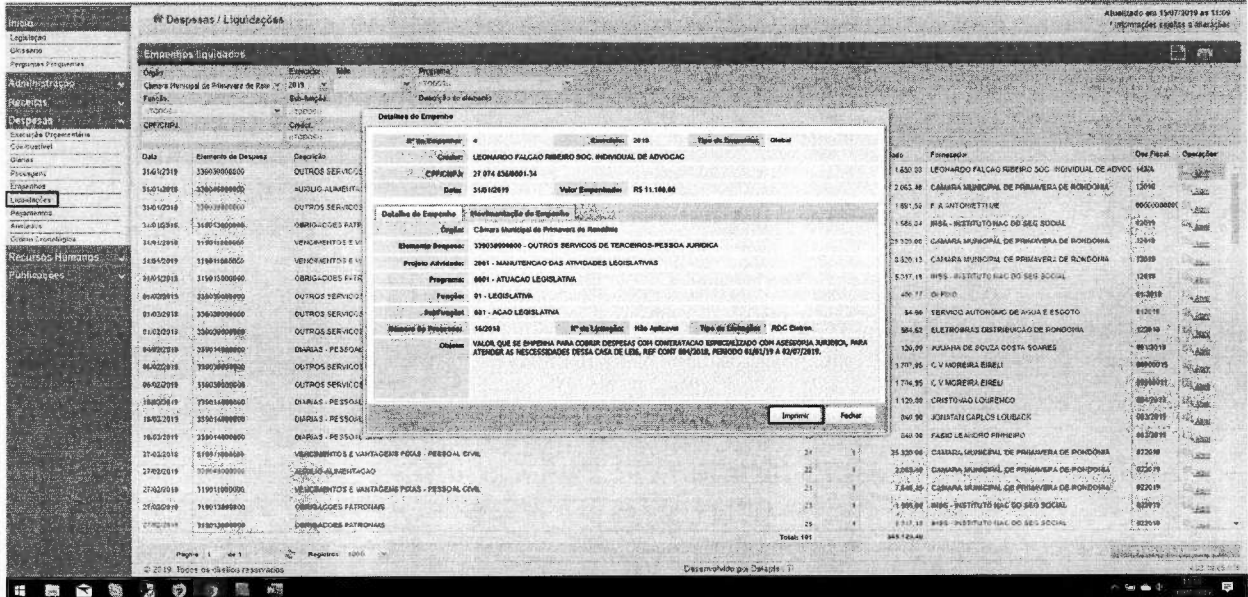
Início
Legislação
Glossário
Perguntas Frequentes
Administração
Receitas
Despesas
Execução Orçamentária
Combustível
Diárias
Passagens
Empenhos
Liquidações
Pagamentos
Restos
Ordem Cronológica
Recursos Humanos
Publicações

Despesas / Liquidações

Atualizado em 15/07/2019 às 11:09
* Informações sujeitas a alterações

Empenhos liquidados

Órgão: Câmara Municipal de Primavera de Rondônia
Exercício: 2019
Mês
Programa
Função
Sub-função
Descrição do elemento
CPF/CNPJ
Credor

| Data | Elemento de Despesa | Descrição | | | Valor | Fornecedor | Doc Fiscal | Operações |
|---|---|---|---|---|---|---|---|---|
| 31/01/2019 | 339039000000 | OUTROS SERVIÇOS | | | 1.650,00 | LEONARDO FALCAO RIBEIRO SOC. INDIVIDUAL DE ADVOC | 1434 | |
| 31/01/2019 | 339046000000 | AUXILIO ALIMENTAÇÃO | | | 2.063,48 | CAMARA MUNICIPAL DE PRIMAVERA DE RONDONIA | 12019 | |
| 31/01/2019 | 339039000000 | OUTROS SERVIÇOS | | | 1.891,59 | F. A ANTONIETTI ME | | |
| 31/01/2019 | 319013000000 | OBRIGAÇÕES PATR | | | 1.586,24 | INSS - INSTITUTO NAC DO SEG SOCIAL | 12019 | |
| 31/01/2019 | 319011000000 | VENCIMENTOS E V | | | 25.320,00 | CAMARA MUNICIPAL DE PRIMAVERA DE RONDONIA | 12019 | |
| 31/01/2019 | 319011000000 | VENCIMENTOS E V | | | 2.520,13 | CAMARA MUNICIPAL DE PRIMAVERA DE RONDONIA | 12019 | |
| 31/01/2019 | 319013000000 | OBRIGAÇÕES PATR | | | 5.207,11 | INSS - INSTITUTO NAC DO SEG SOCIAL | 12019 | |
| 01/02/2019 | 339039000000 | OUTROS SERVIÇOS | | | 400,77 | OI FIXO | 01-2019 | |
| 01/02/2019 | 339039000000 | OUTROS SERVIÇOS | | | 54,96 | SERVIÇO AUTONOMO DE AGUA E ESGOTO | 012019 | |
| 01/02/2019 | 339039000000 | OUTROS SERVIÇOS | | | 584,62 | ELETROBRAS DISTRIBUICAO DE RONDONIA | 122018 | |
| 04/02/2019 | 339014000000 | DIARIAS - PESSOA | | | 120,00 | JULIANA DE SOUZA COSTA SOARES | 0012019 | |
| 06/02/2019 | 339030000000 | OUTROS SERVIÇOS | | | 1.707,95 | C V MOREIRA EIRELI | | |
| 06/02/2019 | 339030000000 | OUTROS SERVIÇOS | | | 1.774,95 | C V MOREIRA EIRELI | | |
| 18/02/2019 | 339014000000 | DIARIAS - PESSOA | | | 1.120,00 | CRISTOVAO LOURENCO | 0022019 | |
| 18/02/2019 | 339014000000 | DIARIAS - PESSOA | | | 840,00 | JONATAN CARLOS LOUBACK | 0032019 | |
| 18/02/2019 | 339014000000 | DIARIAS - PESSOAL | | | 840,00 | FABIO LEANDRO PINHEIRO | 0032019 | |
| 27/02/2019 | 319011000000 | VENCIMENTOS E VANTAGENS FIXAS - PESSOAL CIVIL | 21 | 1 | 25.320,00 | CAMARA MUNICIPAL DE PRIMAVERA DE RONDONIA | 022019 | |
| 27/02/2019 | 339046000000 | AUXILIO ALIMENTACAO | 22 | 1 | 2.063,48 | CAMARA MUNICIPAL DE PRIMAVERA DE RONDONIA | 022019 | |
| 27/02/2019 | 319011000000 | VENCIMENTOS E VANTAGENS FIXAS - PESSOAL CIVIL | 23 | 1 | 7.646,46 | CAMARA MUNICIPAL DE PRIMAVERA DE RONDONIA | 022019 | |
| 27/02/2019 | 319013000000 | OBRIGAÇÕES PATRONAIS | 24 | 1 | 1.595,00 | INSS - INSTITUTO NAC DO SEG SOCIAL | 022019 | |
| 27/02/2019 | 319013000000 | OBRIGAÇÕES PATRONAIS | 25 | 1 | 5.317,16 | INSS - INSTITUTO NAC DO SEG SOCIAL | 022019 | |

Total: 101
345.129,40

Página 1 de 1 Registros: 1000
© 2019. Todos os direitos reservados
Desenvolvido por Datapis - TI

Detalhes do Empenho
Nº do Empenho: 4
Exercício: 2019
Tipo de Empenho: Global
Credor: LEONARDO FALCAO RIBEIRO SOC. INDIVIDUAL DE ADVOCAC
CPF/CNPJ: 27.074.456/0001-34
Data: 31/01/2019
Valor Empenhado: R$ 11.100,00
Detalhes do Empenho
Movimentação do Empenho
Órgão: Câmara Municipal de Primavera de Rondônia
Elemento Despesa: 339039990000 - OUTROS SERVICOS DE TERCEIROS-PESSOA JURIDICA
Projeto Atividade: 2001 - MANUTENCAO DAS ATIVIDADES LEGISLATIVAS
Programa: 0001 - ATUACAO LEGISLATIVA
Função: 01 - LEGISLATIVA
Subfunção: 031 - ACAO LEGISLATIVA
Número do Processo: 16/2018
Nº da Licitação: Não Aplicável
Tipo de Licitação: RDC Eletron.
Objeto: VALOR QUE SE EMPENHA PARA COBRIR DESPESAS COM CONTRATACAO ESPECIALIZADO COM ASSESSORIA JURIDICA, PARA ATENDER AS NESCESSIDADES DESSA CASA DE LEIS, REF CONT 004/2018, PERIODO 01/01/19 A 02/07/2019.
Imprimir
Fechar